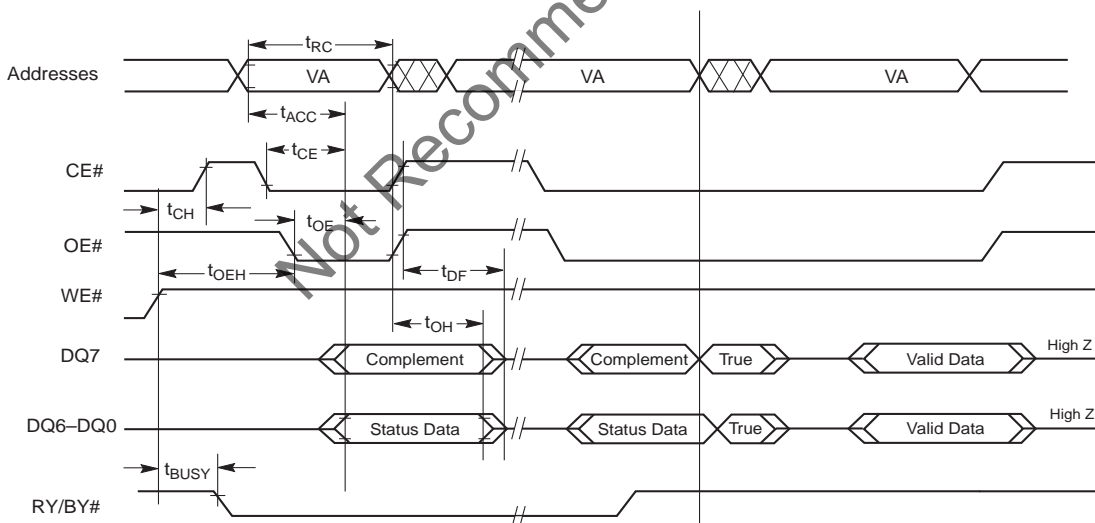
Not Recommended

$t_{RC}$

Addresses

VA

VA

VA

$t_{ACC}$

$t_{CE}$

CE#

$t_{CH}$

$t_{OE}$

OE#

$t_{OEH}$

$t_{DF}$

WE#

$t_{OH}$

DQ7

Complement

Complement

True

Valid Data

High Z

DQ6–DQ0

Status Data

Status Data

True

Valid Data

High Z

$t_{BUSY}$

RY/BY#